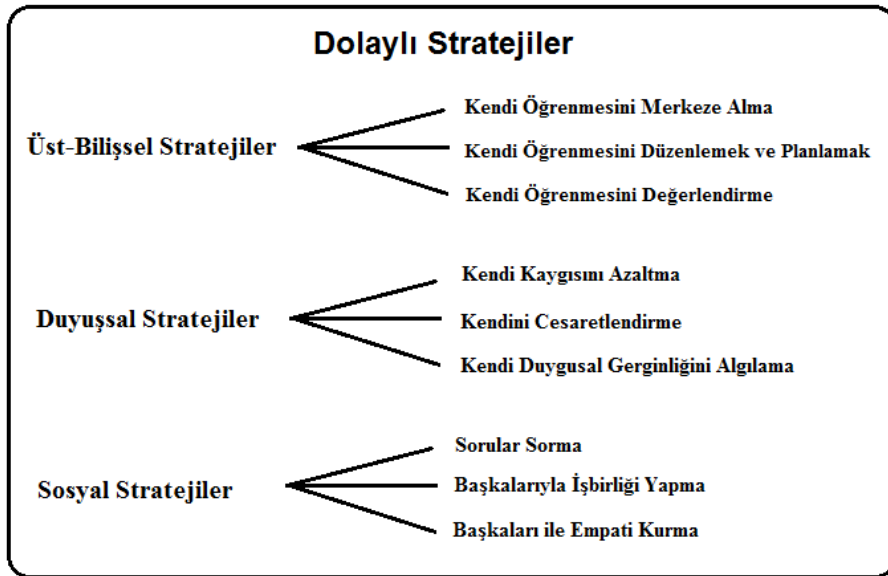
Dolaylı Stratejiler

Üst-Bilişsel Stratejiler

Kendi Öğrenmesini Merkeze Alma

Kendi Öğrenmesini Düzenlemek ve Planlamak

Kendi Öğrenmesini Değerlendirme

Duyuşsal Stratejiler

Kendi Kaygısını Azaltma

Kendini Cesaretlendirme

Kendi Duygusal Gerginliğini Algılama

Sosyal Stratejiler

Sorular Sorma

Başkalarıyla İşbirliği Yapma

Başkaları ile Empati Kurma